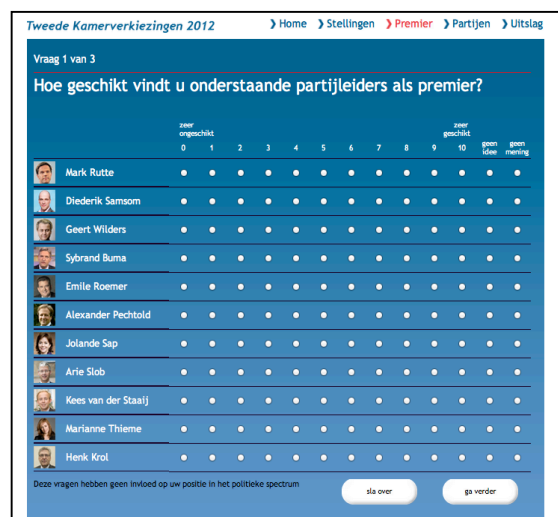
Tweede Kamerverkiezingen 2012

❯ Home ❯ Stellingen ❯ Premier ❯ Partijen ❯ Uitslag

Vraag 1 van 3

Hoe geschikt vindt u onderstaande partijleiders als premier?

| | zeer ongeschikt 0 | 1 | 2 | 3 | 4 | 5 | 6 | 7 | 8 | 9 | zeer geschikt 10 | geen idee | geen mening |
|---|---|---|---|---|---|---|---|---|---|---|---|---|---|
| Mark Rutte | | | | | | | | | | | | | |
| Diederik Samsom | | | | | | | | | | | | | |
| Geert Wilders | | | | | | | | | | | | | |
| Sybrand Buma | | | | | | | | | | | | | |
| Emile Roemer | | | | | | | | | | | | | |
| Alexander Pechtold | | | | | | | | | | | | | |
| Jolande Sap | | | | | | | | | | | | | |
| Arie Slob | | | | | | | | | | | | | |
| Kees van der Staaij | | | | | | | | | | | | | |
| Marianne Thieme | | | | | | | | | | | | | |
| Henk Krol | | | | | | | | | | | | | |

Deze vragen hebben geen invloed op uw positie in het politieke spectrum

sla over

ga verder